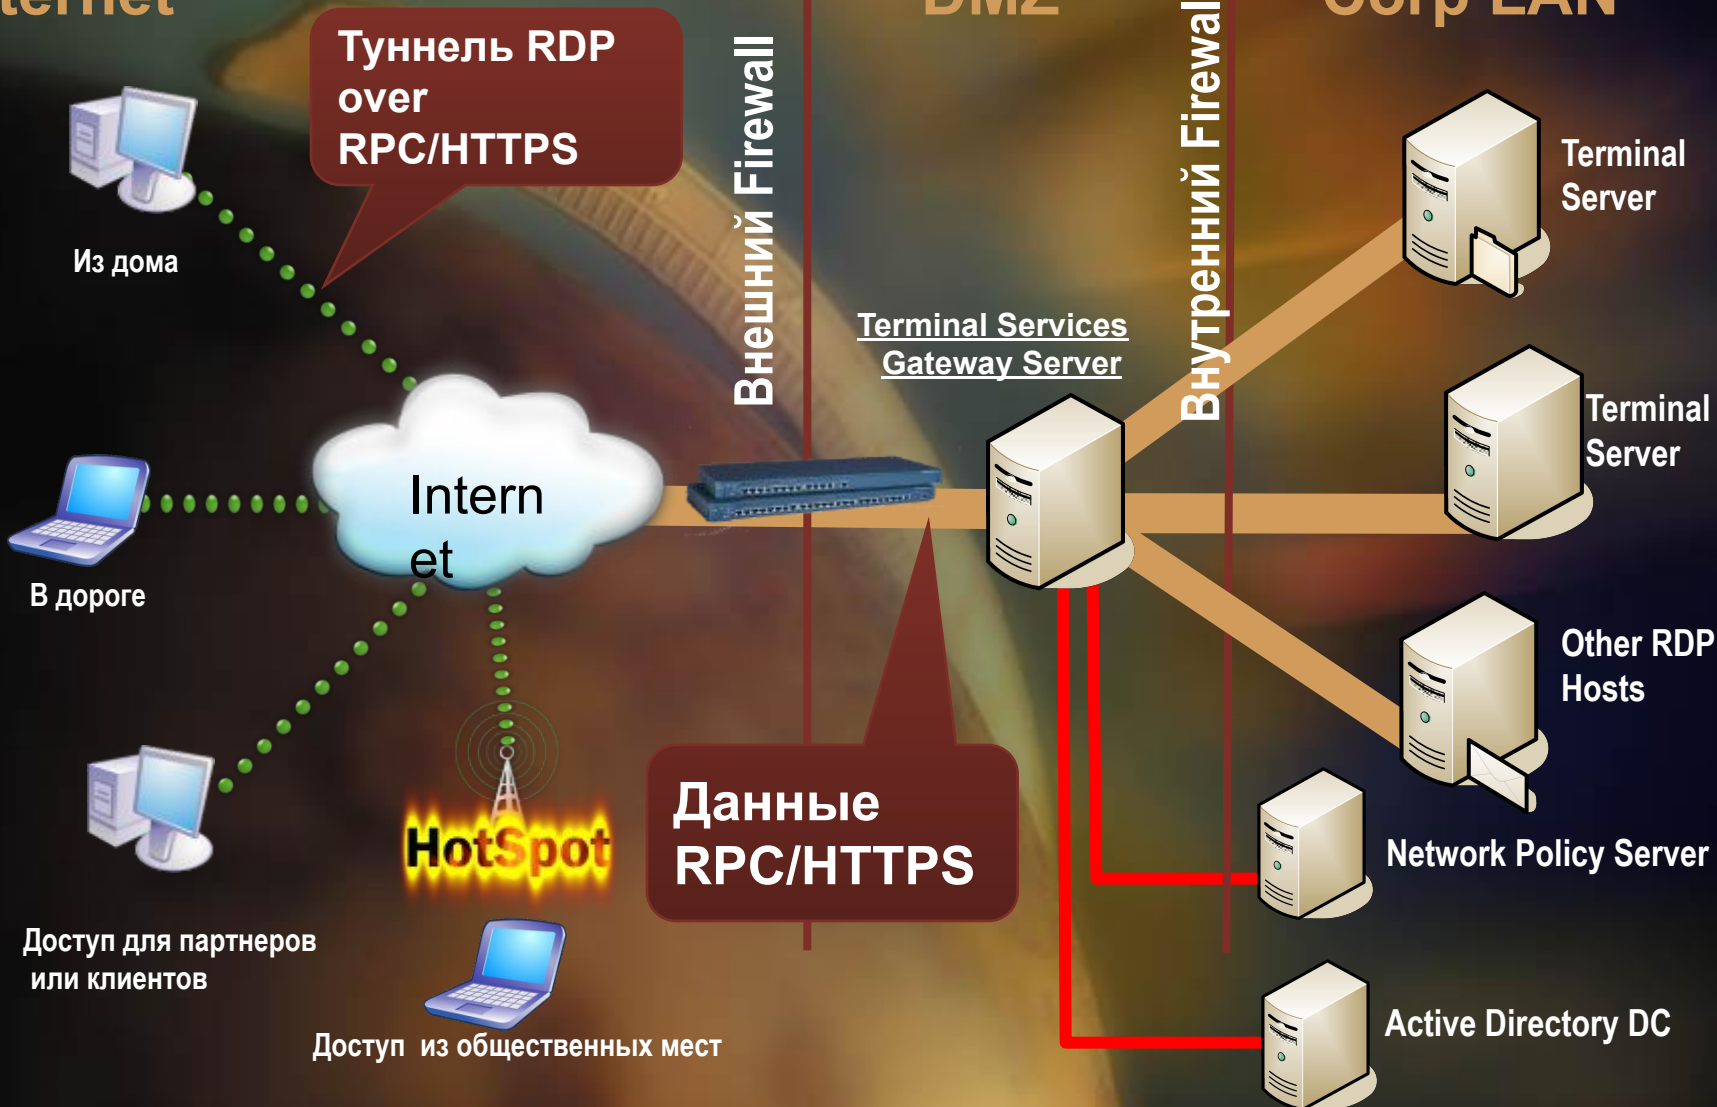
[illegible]ternet

DMZ

Corp LAN

Туннель RDP over RPC/HTTPS

Внешний Firewall

Внутренний Firewall

Terminal Server

Из дома

Terminal Services Gateway Server

Terminal Server

Intern et

В дороге

Other RDP Hosts

Данные RPC/HTTPS

Network Policy Server

HotSpot

Доступ для партнеров или клиентов

Active Directory DC

Доступ из общественных мест